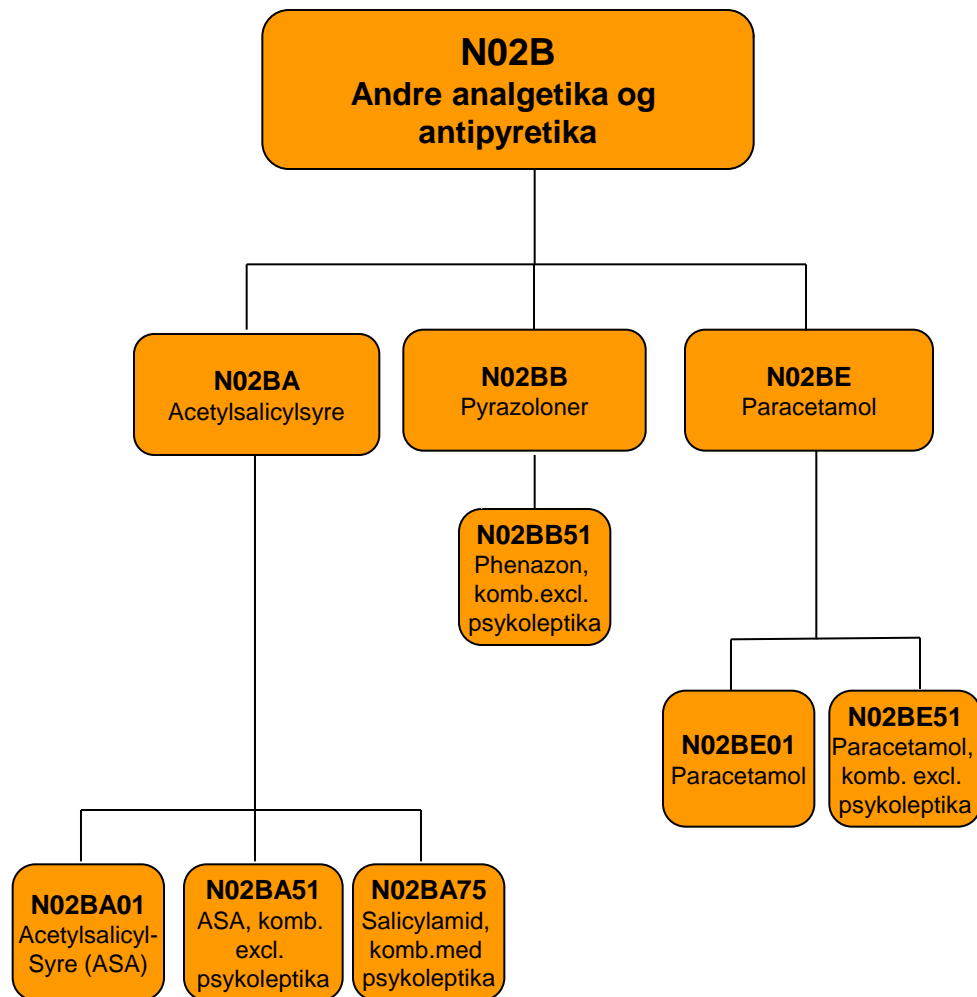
N02B
Andre analgetika og antipyretika

N02BA
Acetylsalicylsyre

N02BB
Pyrazoloner

N02BE
Paracetamol

N02BB51
Phenazon, komb.excl. psykoleptika

N02BE01
Paracetamol

N02BE51
Paracetamol, komb. excl. psykoleptika

N02BA01
Acetylsalicyl-Syre (ASA)

N02BA51
ASA, komb. excl. psykoleptika

N02BA75
Salicylamid, komb.med psykoleptika